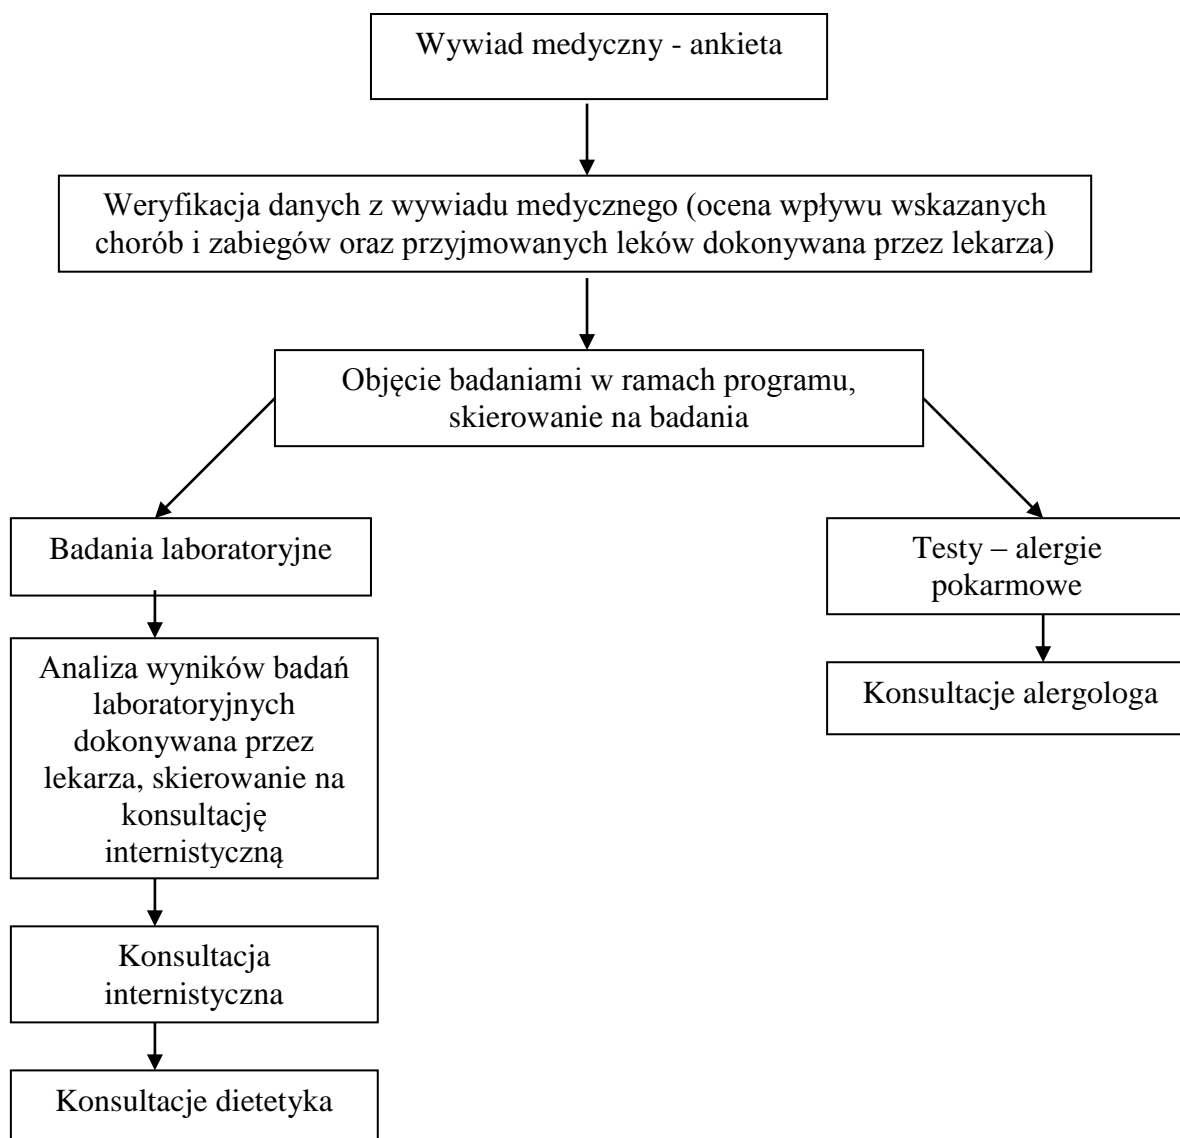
Wywiad medyczny - ankieta

Weryfikacja danych z wywiadu medycznego (ocena wpływu wskazanych chorób i zabiegów oraz przyjmowanych leków dokonywana przez lekarza)

Objęcie badaniami w ramach programu, skierowanie na badania

Badania laboratoryjne

Analiza wyników badań laboratoryjnych dokonywana przez lekarza, skierowanie na konsultację internistyczną

Konsultacja internistyczna

Konsultacje dietetyka

Testy – alergie pokarmowe

Konsultacje alergologa